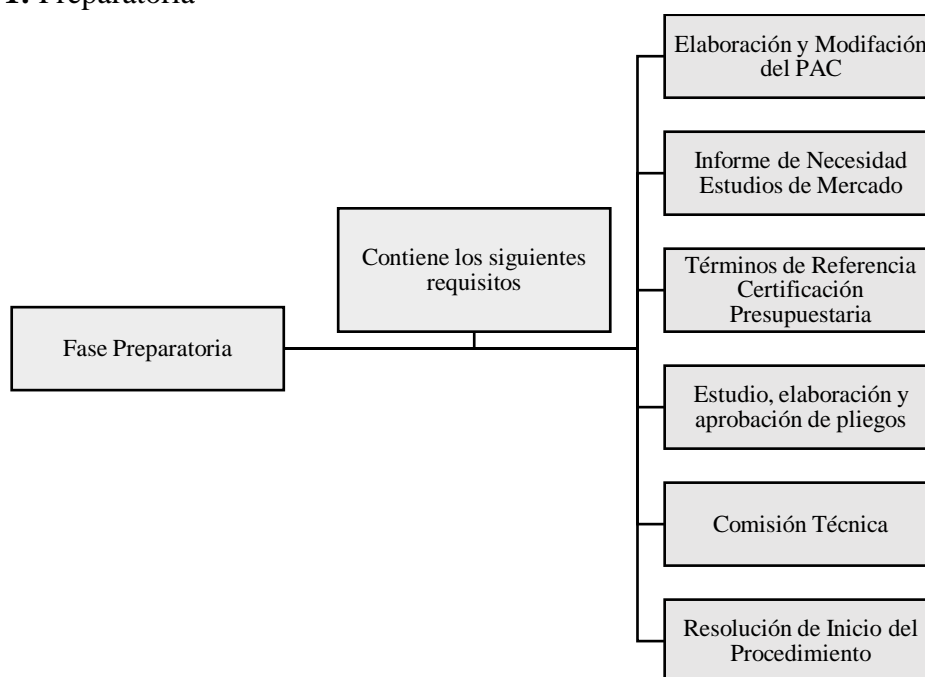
1. Preparatoria

Fase Preparatoria

Contiene los siguientes requisitos

Elaboración y Modifación del PAC

Informe de Necesidad Estudios de Mercado

Términos de Referencia Certificación Presupuestaria

Estudio, elaboración y aprobación de pliegos

Comisión Técnica

Resolución de Inicio del Procedimiento